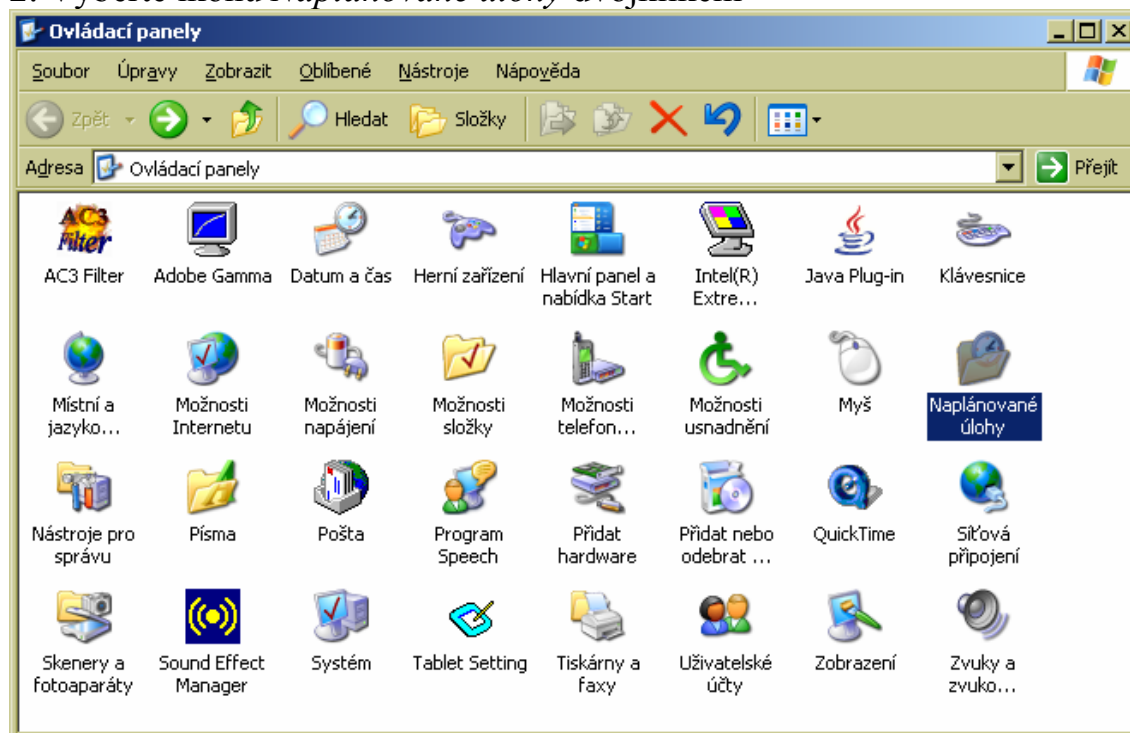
2. Vyberte ikonu Naplánované úlohy dvojklikem

Ovládací panely

Soubor Úpravy Zobrazit Oblíbené Nástroje Nápověda

Zpět Hledat Složky

Adresa Ovládací panely Přejít

AC3 Filter

AC3 Filter
Adobe Gamma
Datum a čas
Herní zařízení
Hlavní panel a nabídka Start
Intel(R) Extre...
Java Plug-in
Klávesnice
Místní a jazyko...
Možnosti Internetu
Možnosti napájení
Možnosti složky
Možnosti telefon...
Možnosti usnadnění
Myš
Naplánované úlohy
Nástroje pro správu
Písma
Pošta
Program Speech
Přidat hardware
Přidat nebo odebrat ...
QuickTime
Síťová připojení
Skenery a fotoaparáty
Sound Effect Manager
Systém
Tablet Setting
Tiskárny a faxy
Uživatelské účty
Zobrazení
Zvuky a zvuko...